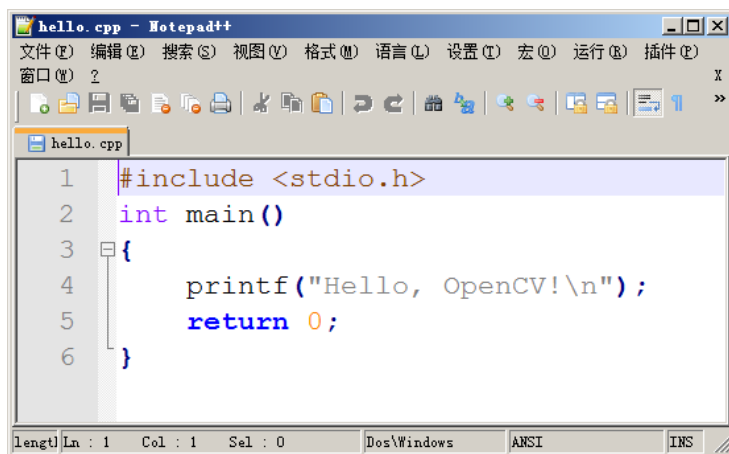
hello. cpp - Notepad++

文件(F) 编辑(E) 搜索(S) 视图(V) 格式(M) 语言(L) 设置(T) 宏(O) 运行(R) 插件(P)
窗口(W) ?

X

hello. cpp

1 #include <stdio.h>
2 int main()
3 {
4 printf("Hello, OpenCV!\n");
5 return 0;
6 }

lengtl Ln : 1 Col : 1 Sel : 0 Dos\Windows ANSI INS